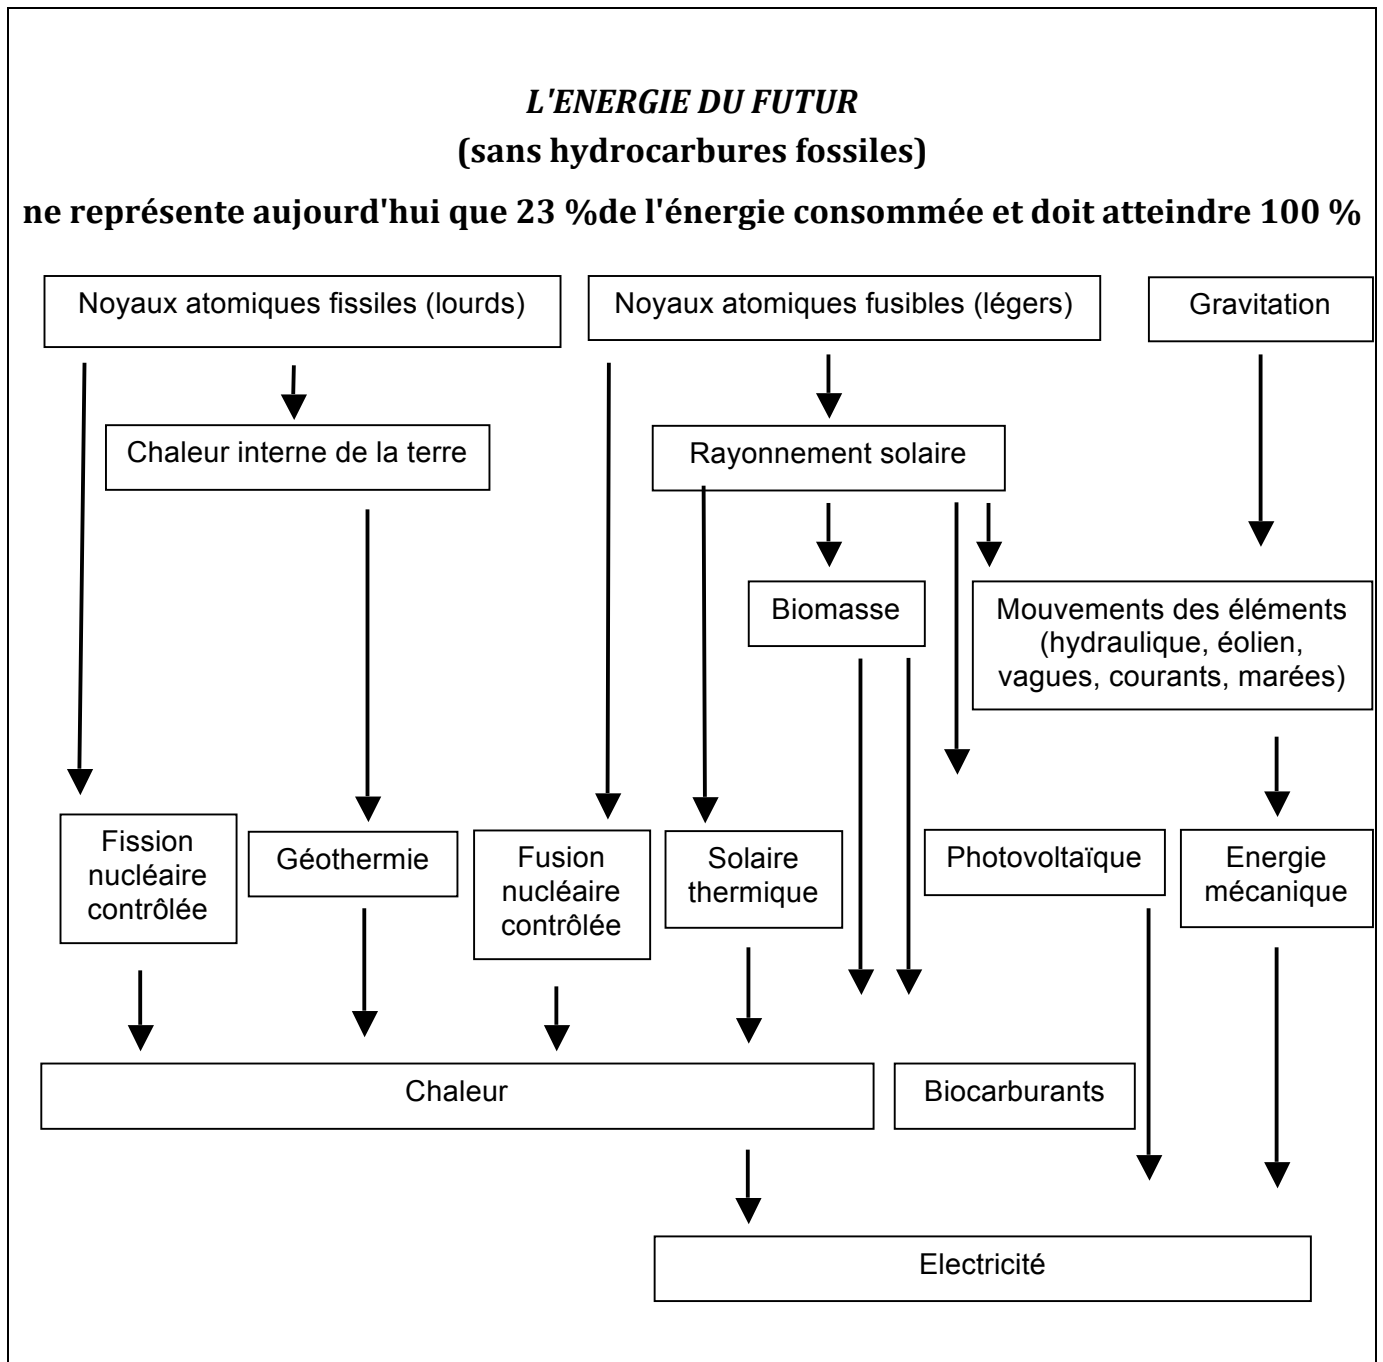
L'ENERGIE DU FUTUR
(sans hydrocarbures fossiles)

ne représente aujourd'hui que 23 %de l'énergie consommée et doit atteindre 100 %

Noyaux atomiques fissiles (lourds)

Noyaux atomiques fusibles (légers)

Gravitation

Chaleur interne de la terre

Rayonnement solaire

Biomasse

Mouvements des éléments (hydraulique, éolien, vagues, courants, marées)

Fission nucléaire contrôlée

Géothermie

Fusion nucléaire contrôlée

Solaire thermique

Photovoltaïque

Energie mécanique

Chaleur

Biocarburants

Electricité